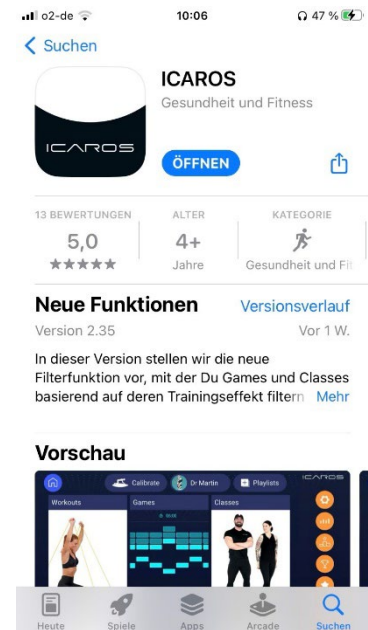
o2-de 10:06 47 %

< Suchen

ICAROS

ICAROS
Gesundheit und Fitness

ÖFFNEN

13 BEWERTUNGEN
5,0
★★★★★

ALTER
4+
Jahre

KATEGORIE
Gesundheit und Fi

Neue Funktionen
Versionsverlauf
Version 2.35
Vor 1 W.

In dieser Version stellen wir die neue Filterfunktion vor, mit der Du Games und Classes basierend auf deren Trainingseffekt filtern Mehr

Vorschau

Calibrate Dr Martin Playlists ICAROS
Workouts Games Classes

Heute Spiele Apps Arcade Suchen